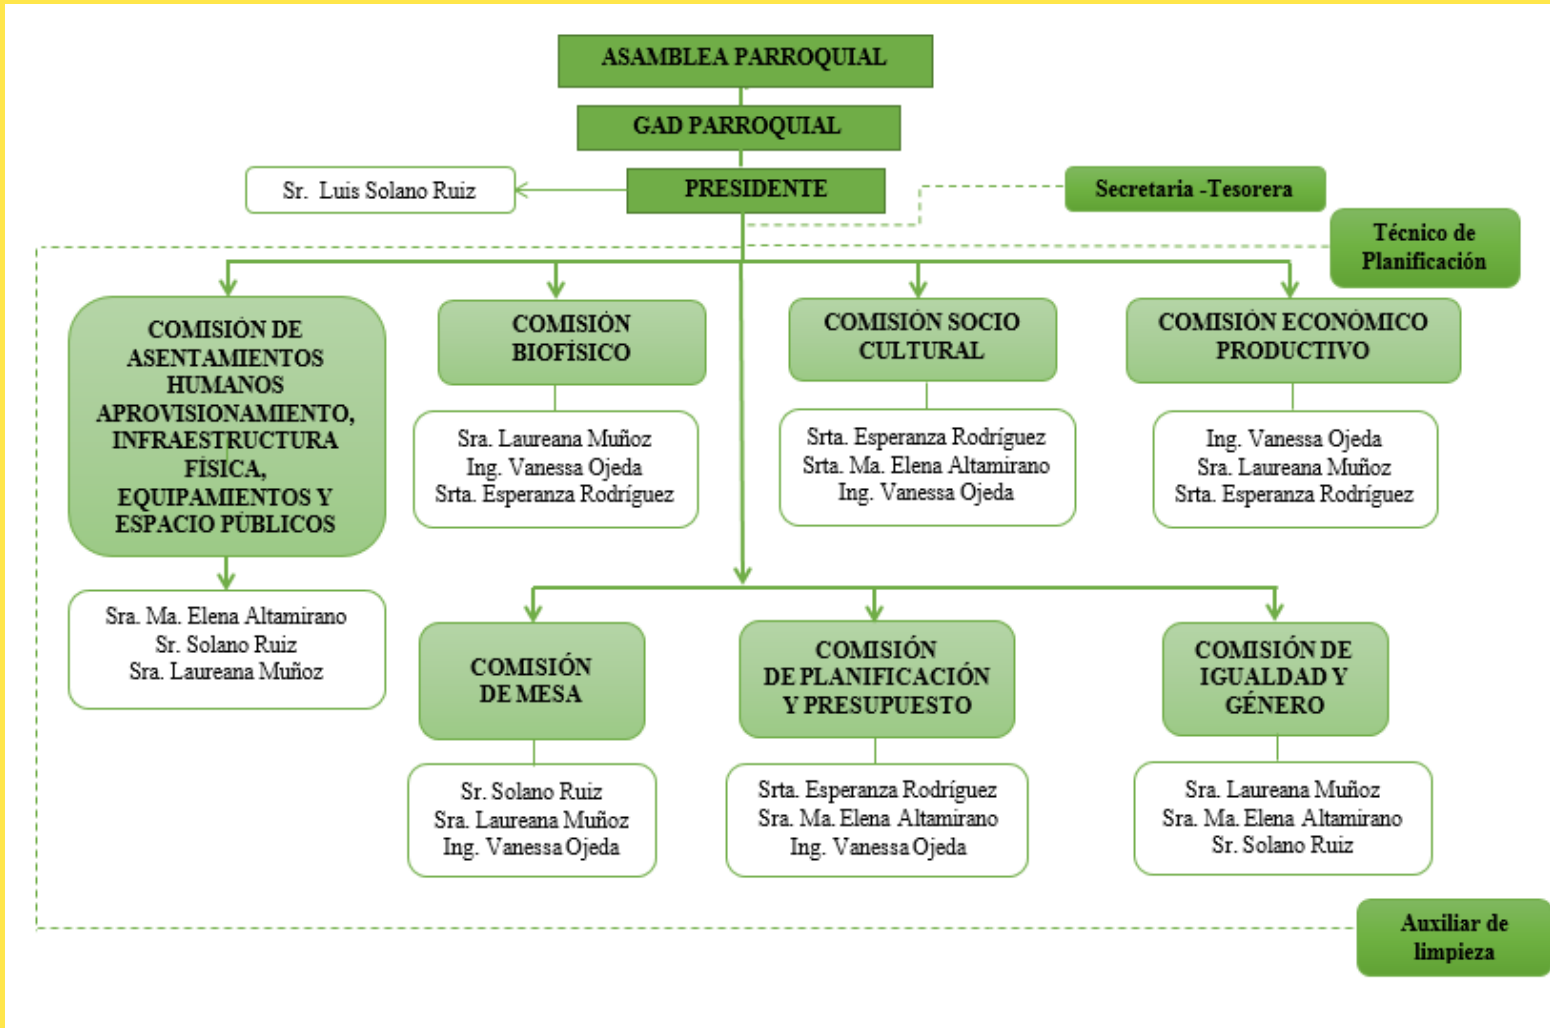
ASAMBLEA PARROQUIAL

GAD PARROQUIAL

Sr. Luis Solano Ruiz

PRESIDENTE

Secretaria -Tesorera

Técnico de Planificación

COMISIÓN DE ASENTAMIENTOS HUMANOS APROVISIONAMIENTO, INFRAESTRUCTURA FÍSICA, EQUIPAMIENTOS Y ESPACIO PÚBLICOS

Sra. Ma. Elena Altamirano
Sr. Solano Ruiz
Sra. Laureana Muñoz

COMISIÓN BIOFÍSICO

Sra. Laureana Muñoz
Ing. Vanessa Ojeda
Srta. Esperanza Rodríguez

COMISIÓN SOCIO CULTURAL

Srta. Esperanza Rodríguez
Srta. Ma. Elena Altamirano
Ing. Vanessa Ojeda

COMISIÓN ECONÓMICO PRODUCTIVO

Ing. Vanessa Ojeda
Sra. Laureana Muñoz
Srta. Esperanza Rodríguez

COMISIÓN DE MESA

Sr. Solano Ruiz
Sra. Laureana Muñoz
Ing. Vanessa Ojeda

COMISIÓN DE PLANIFICACIÓN Y PRESUPUESTO

Srta. Esperanza Rodríguez
Sra. Ma. Elena Altamirano
Ing. Vanessa Ojeda

COMISIÓN DE IGUALDAD Y GÉNERO

Sra. Laureana Muñoz
Sra. Ma. Elena Altamirano
Sr. Solano Ruiz

Auxiliar de limpieza